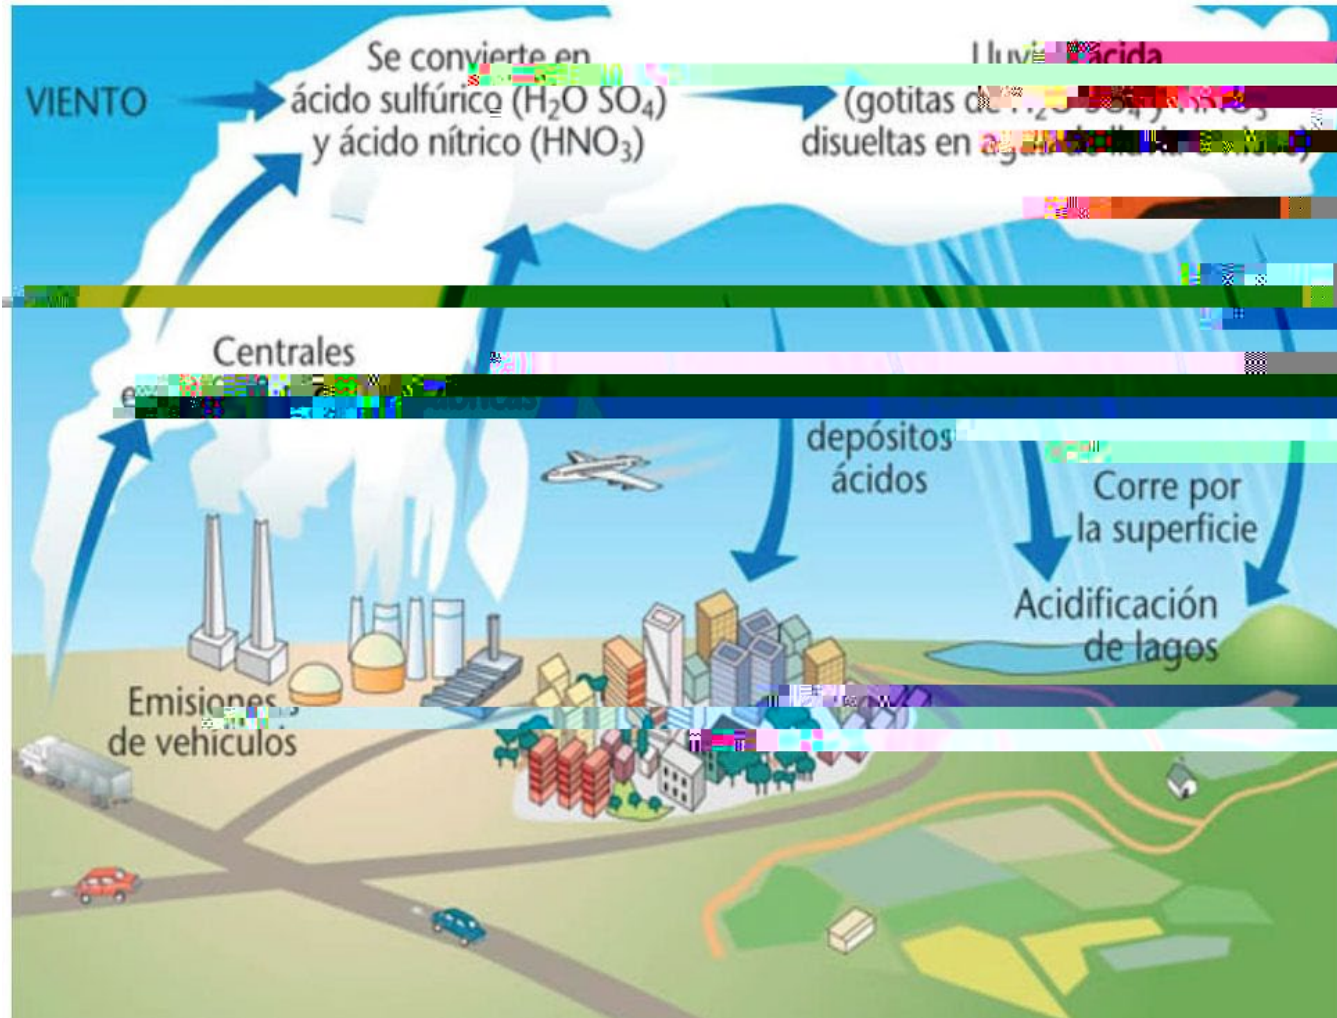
VIENTO

Se convierte en ácido sulfúrico ($H_2O$ $SO_4$) y ácido nítrico ($HNO_3$)

Lluv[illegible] ácida (gotitas d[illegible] disueltas en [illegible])

Centrales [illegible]

depósitos ácidos

Corre por la superficie

Acidificación de lagos

Emisiones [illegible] de vehículos